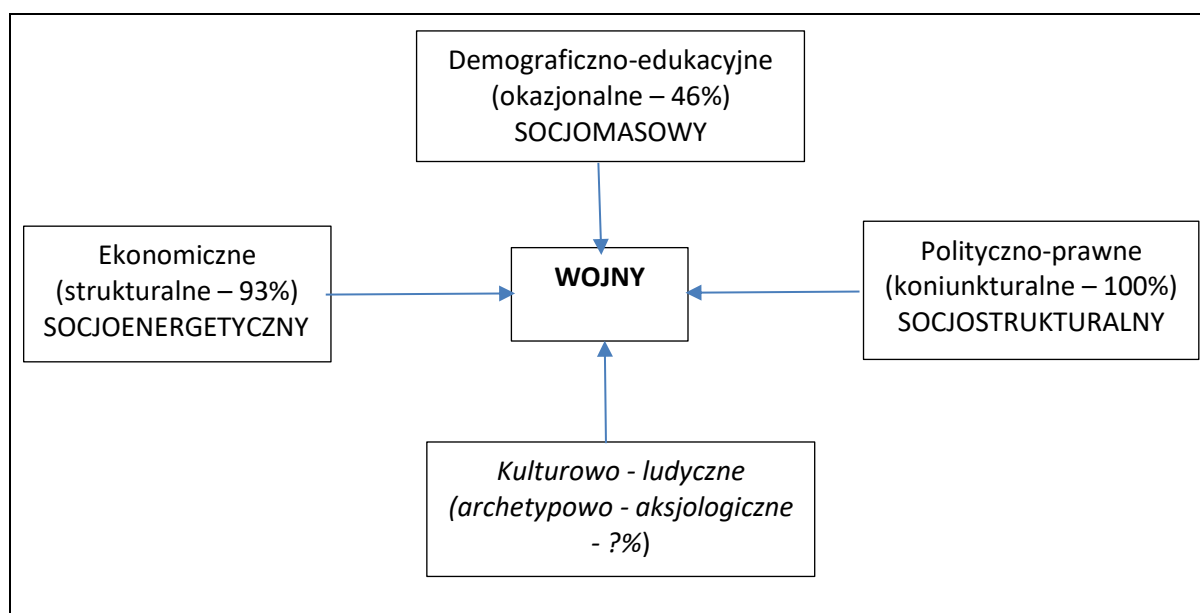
Demograficzno-edukacyjne
(okazjonalne – 46%)
SOCJOMASOWY

Ekonomiczne
(strukturalne – 93%)
SOCJOENERGETYCZNY

WOJNY

Polityczno-prawne
(koniunkturalne – 100%)
SOCJOSTRUKTURALNY

Kulturowo - ludyczne
(archetypowo - aksjologiczne
- ?%)